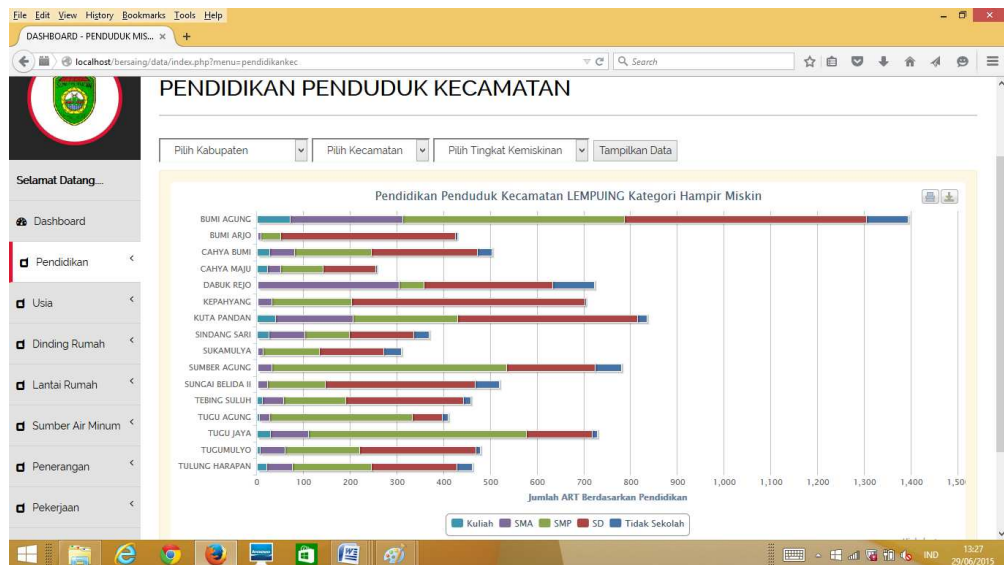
File Edit View History Bookmarks Tools Help

DASHBOARD - PENDUDUK MIS... × +

localhost/bersaing/data/index.php?menu=pendidikankec

Search

PENDIDIKAN PENDUDUK KECAMATAN

Selamat Datang....

Dashboard

Pendidikan

Usia

Dinding Rumah

Lantai Rumah

Sumber Air Minum

Penerangan

Pekerjaan

Pilih Kabupaten

Pilih Kecamatan

Pilih Tingkat Kemiskinan

Tampilkan Data

Pendidikan Penduduk Kecamatan LEMPUING Kategori Hampir Miskin

BUMI AGUNG
BUMI ARJO
CAHYA BUMI
CAHYA MAJU
DABUK REJO
KEPAHYANG
KUTA PANDAN
SINDANG SARI
SUKAMULYA
SUMBER AGUNG
SUNGAI BELIDA II
TEBING SULUH
TUGU AGUNG
TUGU JAYA
TUGUMULYO
TULUNG HARAPAN

0 100 200 300 400 500 600 700 800 900 1,000 1,100 1,200 1,300 1,400 1,50

Jumlah ART Berdasarkan Pendidikan

Kuliah SMA SMP SD Tidak Sekolah

IND 13:27 29/06/2015